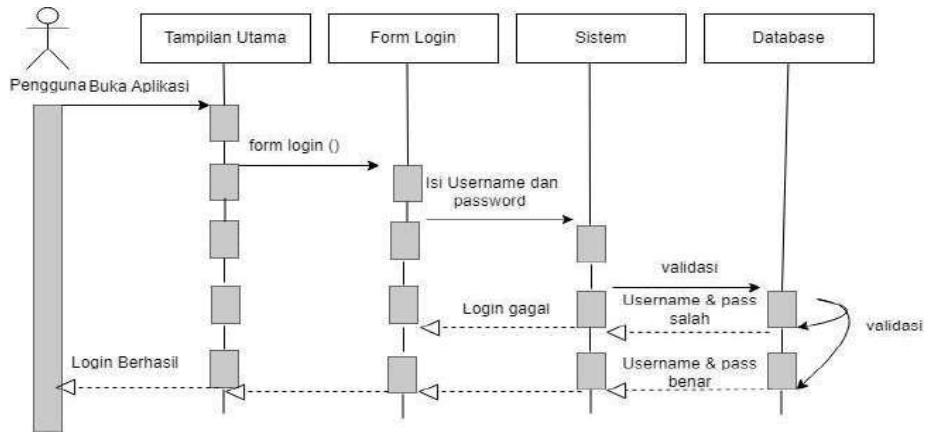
Tampilan Utama

Form Login

Sistem

Database

Pengguna

Buka Aplikasi

form login ()

Isi Username dan password

validasi

Login gagal

Username & pass salah

validasi

Login Berhasil

Username & pass benar